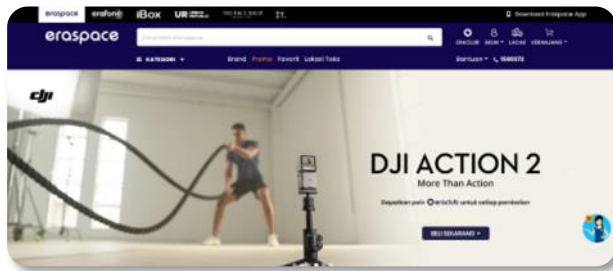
eraspace erafone iBox UR

Download Eraspace App

eraspace

ERACLUB MASUK LACAK KERANJANG

KATEGORI Brand Promo Favorit Lokasi Toko Bantuan 1500372

dji

DJI ACTION 2

More Than Action

Dapatkan poin eraclub untuk setiap pembelian

BELI SEKARANG